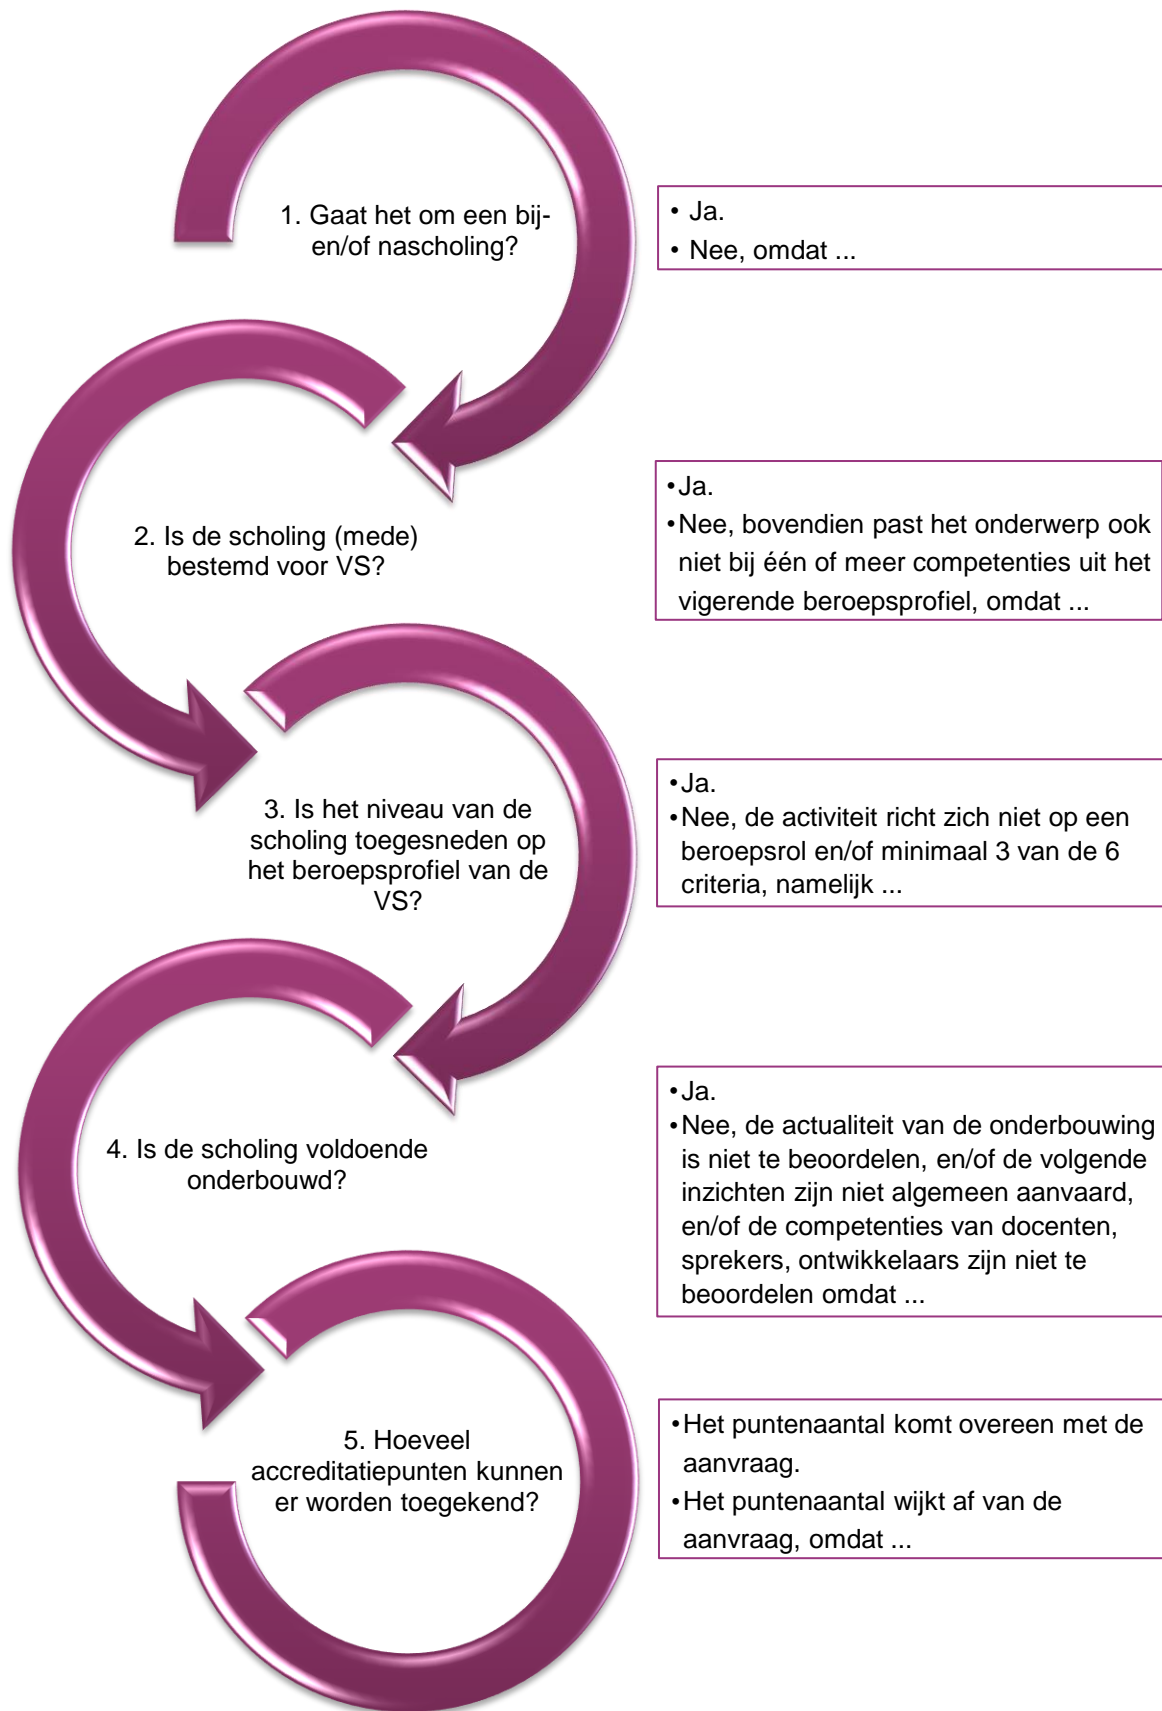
1. Gaat het om een bij- en/of nascholing?

• Ja.
• Nee, omdat ...

2. Is de scholing (mede) bestemd voor VS?

• Ja.
• Nee, bovendien past het onderwerp ook niet bij één of meer competenties uit het vigerende beroepsprofiel, omdat ...

3. Is het niveau van de scholing toegesneden op het beroepsprofiel van de VS?

• Ja.
• Nee, de activiteit richt zich niet op een beroepsrol en/of minimaal 3 van de 6 criteria, namelijk ...

4. Is de scholing voldoende onderbouwd?

• Ja.
• Nee, de actualiteit van de onderbouwing is niet te beoordelen, en/of de volgende inzichten zijn niet algemeen aanvaard, en/of de competenties van docenten, sprekers, ontwikkelaars zijn niet te beoordelen omdat ...

5. Hoeveel accreditatiepunten kunnen er worden toegekend?

• Het puntenaantal komt overeen met de aanvraag.
• Het puntenaantal wijkt af van de aanvraag, omdat ...